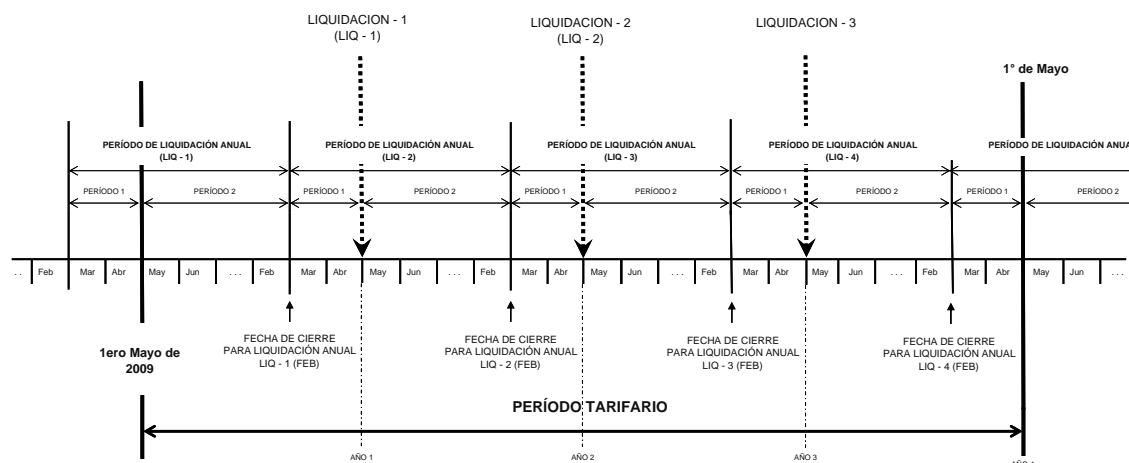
LIQUIDACION - 1
(LIQ - 1)

LIQUIDACION - 2
(LIQ - 2)

LIQUIDACION - 3

1° de Mayo

PERÍODO DE LIQUIDACIÓN ANUAL
(LIQ - 1)

PERÍODO DE LIQUIDACIÓN ANUAL
(LIQ - 2)

PERÍODO DE LIQUIDACIÓN ANUAL
(LIQ - 3)

PERÍODO DE LIQUIDACIÓN ANUAL
(LIQ - 4)

PERÍODO DE LIQUIDACIÓN ANUA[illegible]

PERÍODO 1 PERÍODO 2 PERÍODO 1 PERÍODO 2 PERÍODO 1 PERÍODO 2 PERÍODO 1 PERÍODO 2 PERÍODO 1 PERÍODO 2

.. Feb Mar Abr May Jun ... Feb Mar Abr May Jun ... Feb Mar Abr May Jun ... Feb Mar Abr May Jun ... Feb Mar Abr May Jun ..

1ero Mayo de 2009

FECHA DE CIERRE
PARA LIQUIDACIÓN ANUAL
LIQ - 1 (FEB)

FECHA DE CIERRE
PARA LIQUIDACIÓN ANUAL
LIQ - 2 (FEB)

FECHA DE CIERRE
PARA LIQUIDACIÓN ANUAL
LIQ - 3 (FEB)

FECHA DE CIERRE
PARA LIQUIDACIÓN ANUAL
LIQ - 4 (FEB)

PERÍODO TARIFARIO

AÑO 1 AÑO 2 AÑO 3 AÑO 4